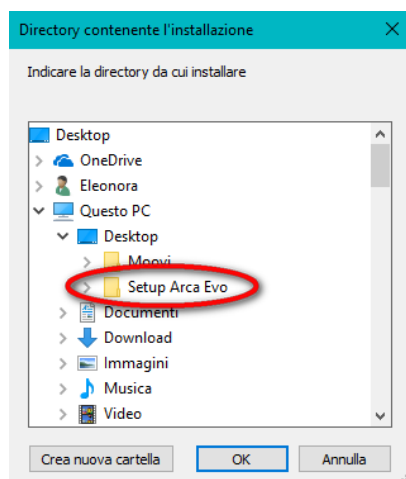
Directory contenente l'installazione

Indicare la directory da cui installare

Desktop
OneDrive
Eleonora
Questo PC
Desktop
Moovi
Setup Arca Evo
Documenti
Download
Immagini
Musica
Video

Crea nuova cartella
OK
Annulla